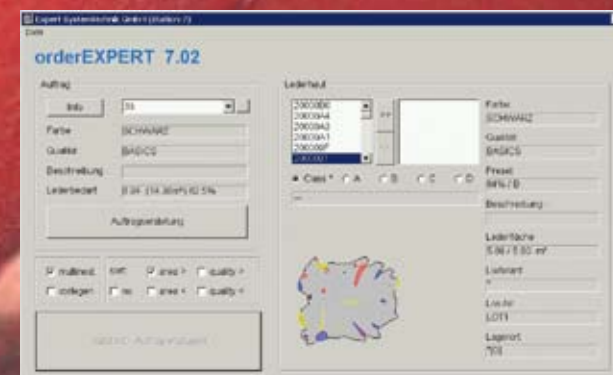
Expert Systemtechnik GmbH (Station 7)
Datei

orderEXPERT 7.02

Auftrag
Info
Farbe SCHWARZ
Qualität BASICS
Beschreibung
Lederbedarf 8.94 (14.36m²) 62.5%
Auftragsverteilung

Lederhaut
20030B0
20030A4
20030A3
20030A1
200309F
2003007
>>
Class * A B C D

Farbe SCHWARZ
Qualität BASICS
Freigab 84% / B
Beschreibung
Lederfläche 5.96 / 5.93 m²
Lieferant
Los-Nr. LOT1
Lagerort 703

multiHead sort: area > quality >
vorlegen no area < quality <

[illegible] Auftrag starten